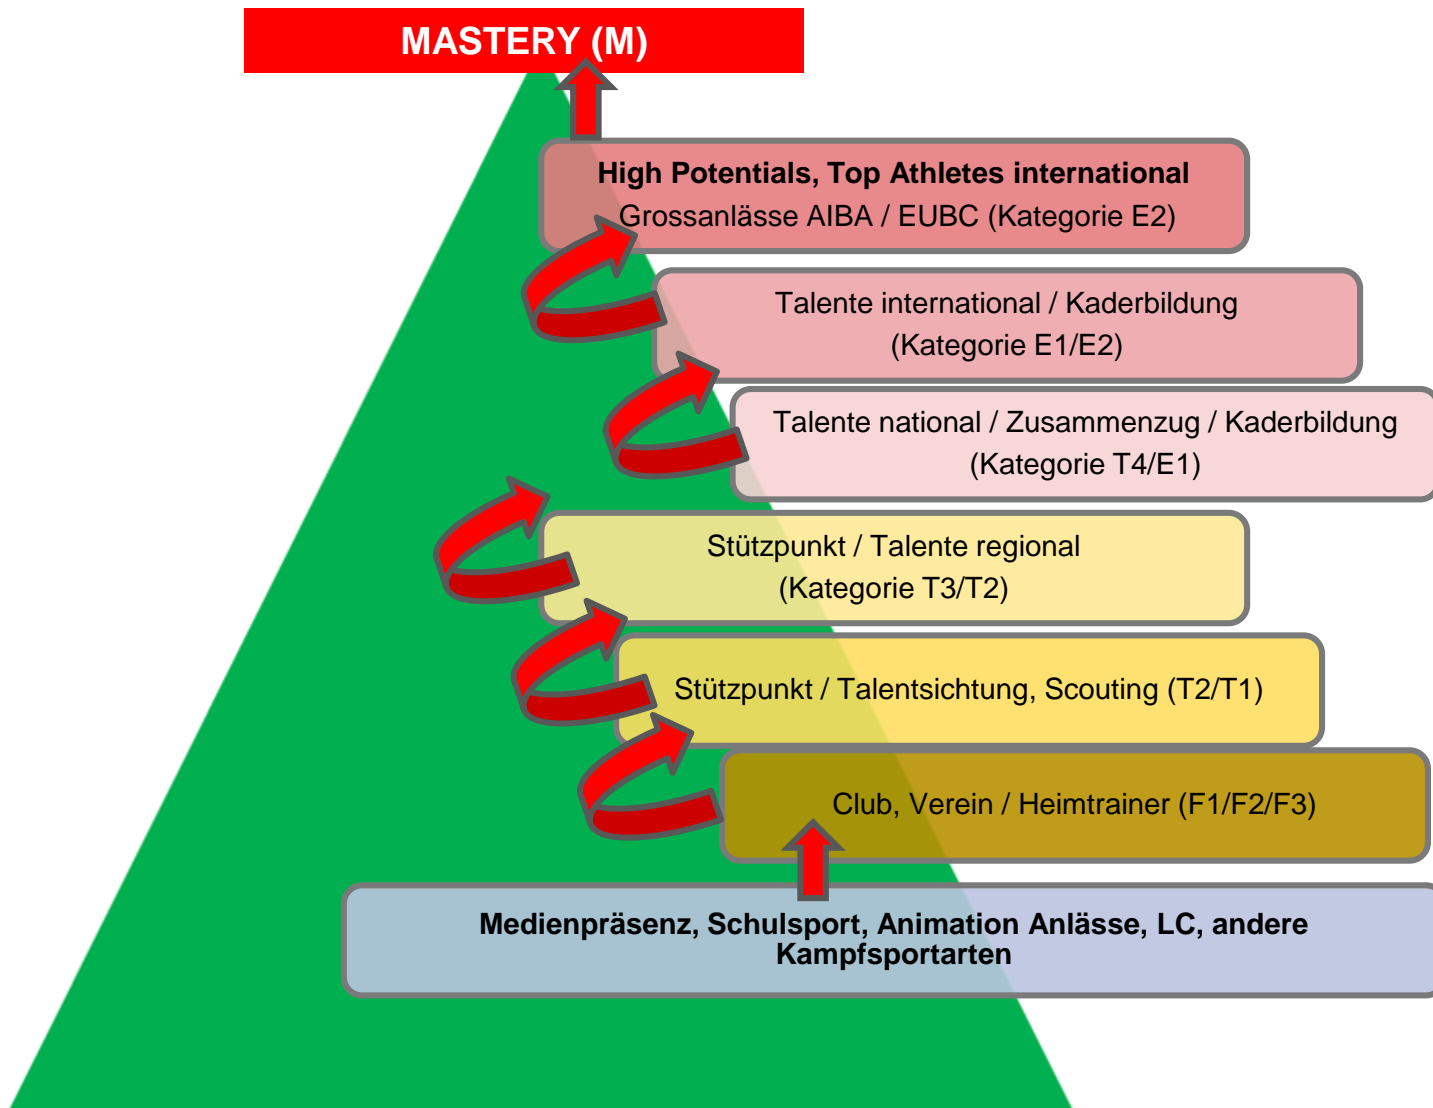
MASTERY (M)

High Potentials, Top Athletes international
Grossanlässe AIBA / EUBC (Kategorie E2)

Talente international / Kaderbildung
(Kategorie E1/E2)

Talente national / Zusammenzug / Kaderbildung
(Kategorie T4/E1)

Stützpunkt / Talente regional
(Kategorie T3/T2)

Stützpunkt / Talentsichtung, Scouting (T2/T1)

Club, Verein / Heimtrainer (F1/F2/F3)

Medienpräsenz, Schulsport, Animation Anlässe, LC, andere Kampfsportarten